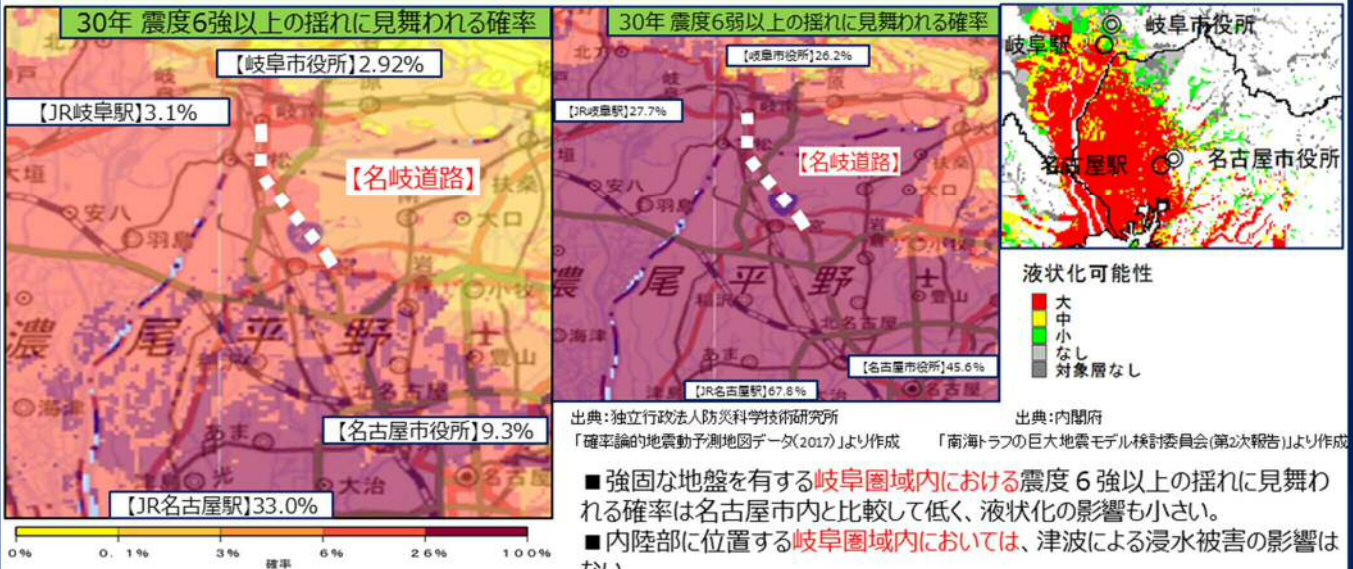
30年 震度6強以上の揺れに見舞われる確率

【岐阜市役所】2.92%

【JR岐阜駅】3.1%

【名岐道路】

【名古屋市役所】9.3%

【JR名古屋駅】33.0%

濃 尾 平 野

安八 羽島 大垣 扶桑 大口 岩倉 小牧 豊山 北名古屋 海津 あま 大治 名古屋

0% 0.1% 3% 6% 26% 100%

確率

30年 震度6弱以上の揺れに見舞われる確率

【岐阜市役所】26.2%

【JR岐阜駅】27.7%

【名岐道路】

【名古屋市役所】45.6%

【JR名古屋駅】67.8%

濃 尾 平 野

岐阜市役所

岐阜駅

名古屋駅

名古屋市役所

液状化可能性

大

中

小

なし

対象層なし

出典：独立行政法人防災科学技術研究所
「確率論的地震動予測地図データ(2017)」より作成

出典：内閣府
「南海トラフの巨大地震モデル検討委員会(第2次報告)」より作成

■強固な地盤を有する岐阜圏域内における震度６強以上の揺れに見舞われる確率は名古屋市内と比較して低く、液状化の影響も小さい。

■内陸部に位置する岐阜圏域内においては、津波による浸水被害の影響はない。